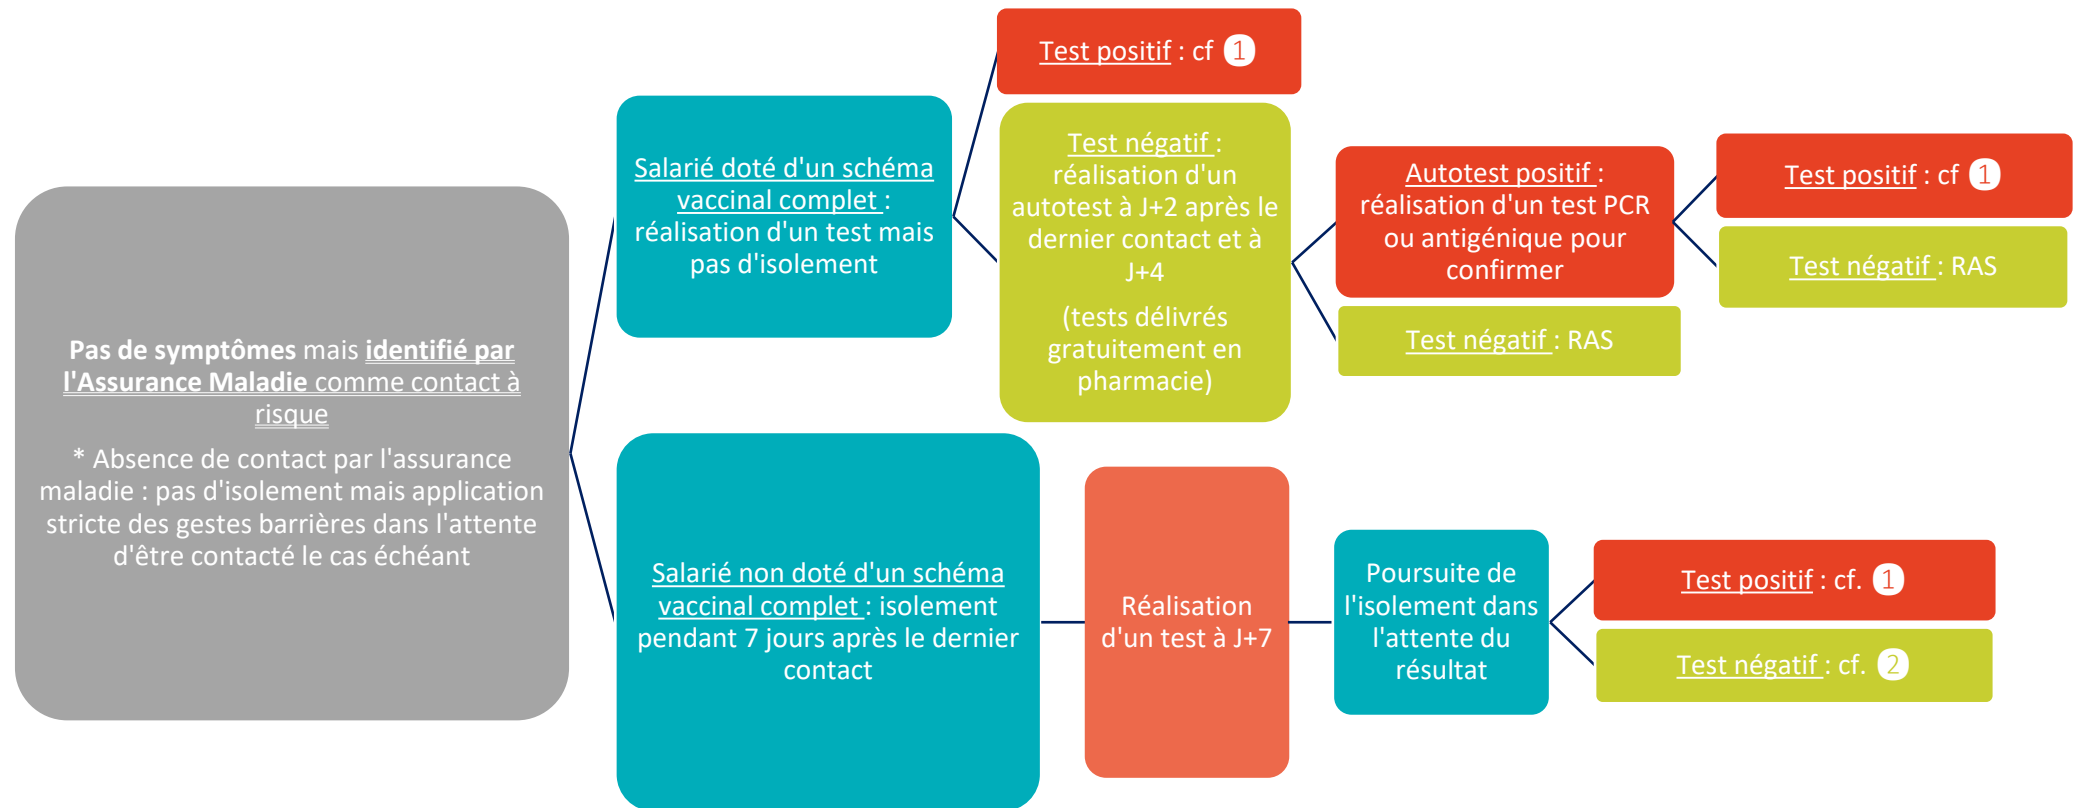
Pas de symptômes mais identifié par l'Assurance Maladie comme contact à risque

* Absence de contact par l'assurance maladie : pas d'isolement mais application stricte des gestes barrières dans l'attente d'être contacté le cas échéant

Salarié doté d'un schéma vaccinal complet : réalisation d'un test mais pas d'isolement

Test positif : cf 1

Test négatif : réalisation d'un autotest à J+2 après le dernier contact et à J+4

(tests délivrés gratuitement en pharmacie)

Autotest positif : réalisation d'un test PCR ou antigénique pour confirmer

Test positif : cf 1

Test négatif : RAS

Test négatif : RAS

Salarié non doté d'un schéma vaccinal complet : isolement pendant 7 jours après le dernier contact

Réalisation d'un test à J+7

Poursuite de l'isolement dans l'attente du résultat

Test positif : cf. 1

Test négatif : cf. 2